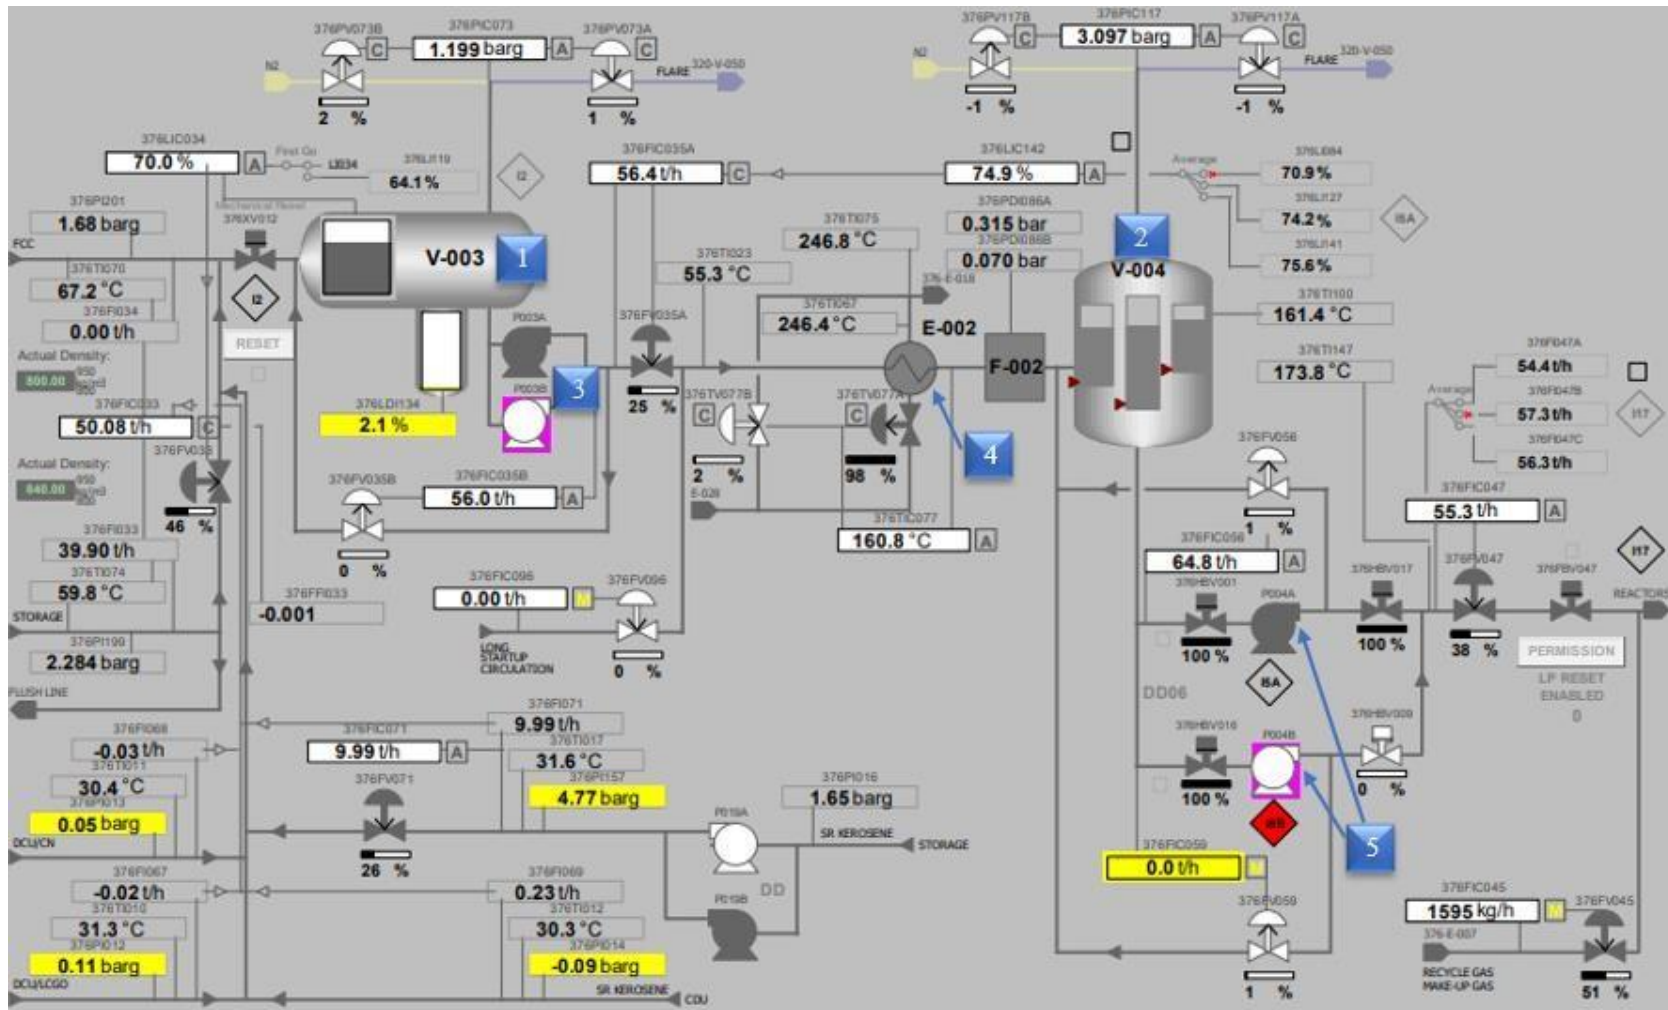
376PV073B C 376PIC073 1.199 barg A 376PV073A C
N2
FLARE 320-V-050
2 %
1 %
376PV117B C 376PIC117 3.097 barg A 376PV117A C
N2
FLARE 320-V-050
-1 %
-1 %

376LIC034
70.0 % A
First Out
LI034
376LI119
64.1 %
I2
376FIC035A
56.4 t/h C
376LIC142
74.9 % A
Average
376LI084
70.9 %
376LI127
74.2 %
376LI141
75.6 %
I6A

376PI201
1.68 barg
Mechanical Permit
376XV012
FCC
376TI070
67.2 °C
376FI034
0.00 t/h
I2
RESET
Actual Density:
800.00
V-003
1
376TI075
246.8 °C
376PDI086A
0.315 bar
376PDI086B
0.070 bar
2
V-004
376TI023
55.3 °C
376-E-018
376TI067
246.4 °C
E-002
376TI100
161.4 °C
P003A
P003B
3
376FV035A
25 %
F-002
376TI147
173.8 °C
376FIC033
50.08 t/h C
376LDI134
2.1 %
376TV077B
C
376TV077A
C
4
Average
376FI047A
54.4 t/h
376FI047B
57.3 t/h
376FI047C
56.3 t/h
I17
Actual Density:
640.00
376FV033
46 %
2 %
98 %
E-028
376FV056
376FIC035B
56.0 t/h A
376FV035B
0 %
376TIC077
160.8 °C A
1 %
376FIC047
55.3 t/h A
376FI033
39.90 t/h
376TI074
59.8 °C
STORAGE
376FFI033
-0.001
376FIC056
64.8 t/h A
376HBV001
P004A
376HBV017
376FV047
376FBV047
I17
REACTORS
376FIC096
0.00 t/h M
376FV096
LONG STARTUP CIRCULATION
0 %
376PI199
2.284 barg
100 %
100 %
38 %
PERMISSION
LP RESET ENABLED
0
FLUSH LINE
DD06
I6A
376FI068
-0.03 t/h
376TI011
30.4 °C
376PI013
0.05 barg
DCU/CN
376FIC071
9.99 t/h A
376FI071
9.99 t/h
376TI017
31.6 °C
376PI157
4.77 barg
376FV071
26 %
376HBV016
P004B
376HBV009
100 %
0 %
376PI016
1.65 barg
P019A
SR KEROSENE
STORAGE
5
376FIC059
0.0 t/h
376FI067
-0.02 t/h
376TI010
31.3 °C
376PI012
0.11 barg
DCU/LCGO
376FI069
0.23 t/h
376TI012
30.3 °C
376PI014
-0.09 barg
P019B
DD
SR KEROSENE
CDU
376FV059
1 %
376FIC045
1595 kg/h
376-E-007
RECYCLE GAS MAKE-UP GAS
376FV045
51 %